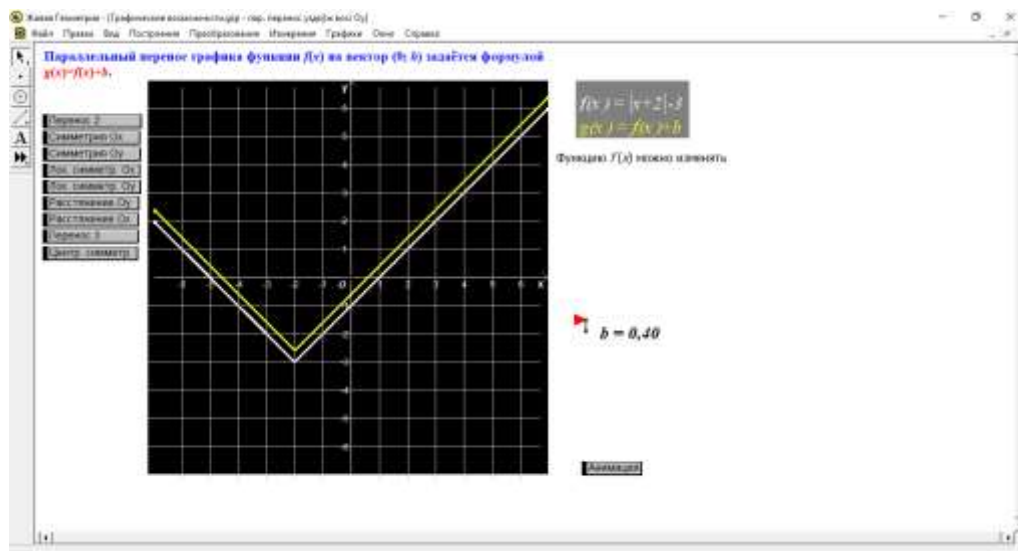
Живая Геометрия - [Графические возможности.gsp - пар. перенос у(до)(вдоль Oy)]
Файл Правка Вид Построения Преобразования Измерения Графики Окно Справка

Параллельный перенос графика функции $f(x)$ на вектор (0; $b$) задаётся формулой $g(x)=f(x)+b$.

Перенос 2
Симметрия Ox
Симметрия Oy
Пос. симметр. Ox
Пос. симметр. Oy
Расстяжение Oy
Расстяжение Ox
Перенос 3
Центр. симметр.

$f(x) = |x+2|-3$
$g(x) = f(x)+b$

Функцию $f(x)$ можно изменять

y
-8 -7 -6 -5 -4 -3 -2 -1 O 1 2 3 4 5 6 x

$b = 0,40$

Анимация